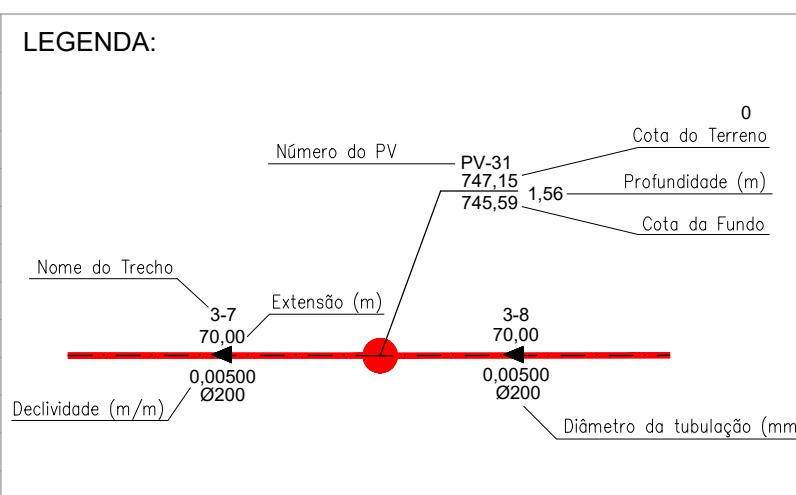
LEGENDA:

0
Cota do Terreno

Número do PV
PV-31
747,15
1,56
Profundidade (m)
745,59
Cota da Fundo

Nome do Trecho
3-7
Extensão (m)
70,00

3-8
70,00

0,00500
Ø200
Declividade (m/m)

0,00500
Ø200
Diâmetro da tubulação (mm